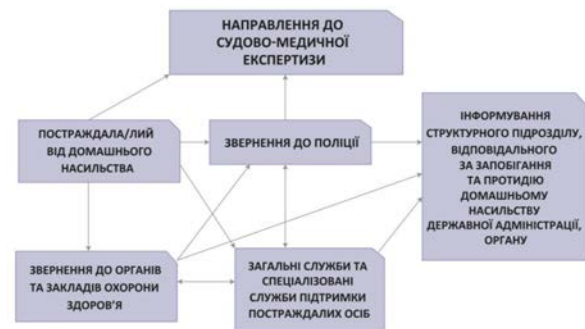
НАПРАВЛЕННЯ ДО СУДОВО-МЕДИЧНОЇ ЕКСПЕРТИЗИ

ПОСТРАЖДАЛА/ЛИЙ ВІД ДОМАШНЬОГО НАСИЛЬСТВА

ЗВЕРНЕННЯ ДО ПОЛІЦІЇ

ІНФОРМУВАННЯ СТРУКТУРНОГО ПІДРОЗДІЛУ, ВІДПОВІДАЛЬНОГО ЗА ЗАПОБІГАННЯ ТА ПРОТИДІЮ ДОМАШНЬОМУ НАСИЛЬСТВУ ДЕРЖАВНОЇ АДМІНІСТРАЦІЇ, ОРГАНУ

ЗВЕРНЕННЯ ДО ОРГАНІВ ТА ЗАКЛАДІВ ОХОРОНИ ЗДОРОВ'Я

ЗАГАЛЬНІ СЛУЖБИ ТА СПЕЦІАЛІЗОВАНІ СЛУЖБИ ПІДТРИМКИ ПОСТРАЖДАЛИХ ОСІБ